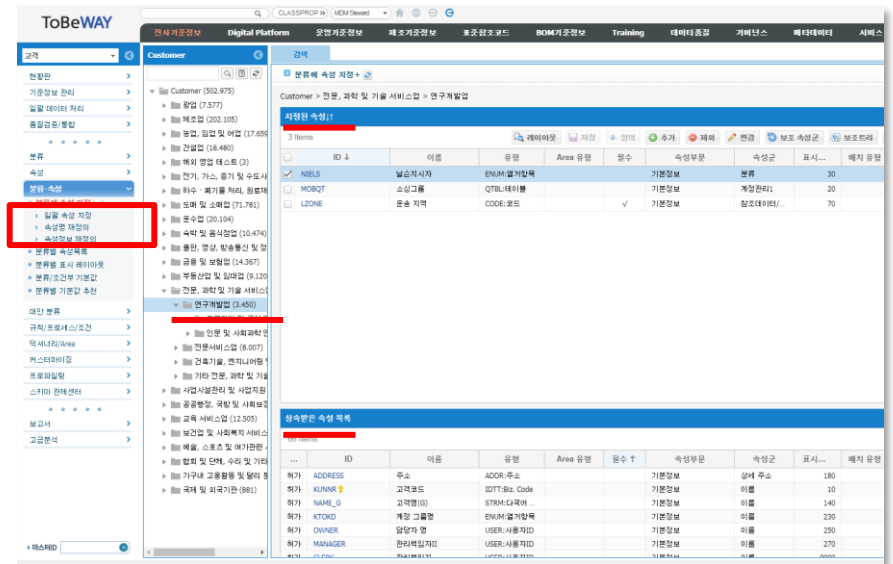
ToBeWAY

CLASSPROP | MDM Steward

전사기준정보 Digital Platform 운영기준정보 제조기준정보 표준참조코드 BOM기준정보 Training 데이터품질 거버넌스 메타데이터 서비스

고객

현황판
기준정보 관리
일괄 데이터 처리
품질검증/통합
분류
속성
분류-속성
일괄 속성 지정
속성명 재정의
속성정보 재정의
분류별 속성목록
분류별 표시 레이아웃
분류/조건부 기본값
분류별 기본값 추천
대안 분류
규칙/프로세스/조건
딕셔너리/Area
커스터마이징
프로파일링
스키마 관리센터
보고서
고급분석
마스터ID

Customer

Customer (502.975)
광업 (7.577)
제조업 (202.105)
농업, 임업 및 어업 (17.65
건설업 (18.480)
해외 영업 테스트 (3)
전기, 가스, 증기 및 수도사
하수 · 폐기물 처리, 원료재
도매 및 소매업 (71.781)
운수업 (20.104)
숙박 및 음식점업 (10.474)
출판, 영상, 방송통신 및 정
금융 및 보험업 (14.367)
부동산업 및 임대업 (9.120
전문, 과학 및 기술 서비스
연구개발업 (3.450)
인문 및 사회과학 연
전문서비스업 (8.007)
건축기술, 엔지니어링
기타 전문, 과학 및 기술
사업시설관리 및 사업지원
공공행정, 국방 및 사회보
교육 서비스업 (12.505)
보건업 및 사회복지 서비스
예술, 스포츠 및 여가관련
협회 및 단체, 수리 및 기타
가구내 고용활동 및 달리 분
국제 및 외국기관 (881)

검색

분류에 속성 지정+

Customer > 전문, 과학 및 기술 서비스업 > 연구개발업

지정된 속성

3 Items

레이아웃 저장 삭제 추가 제외 변경 보조 속성군 보조트리

| | ID | 이름 | 유형 | Area 유형 | 필수 | 속성부문 | 속성군 | 표시... | 배치 유형 |
|---|---|---|---|---|---|---|---|---|---|
| ✓ | NIELS | 닐슨지시자 | ENUM:열거항목 | | | 기본정보 | 분류 | 30 | |
| | MOBQT | 소싱그룹 | QTBL:테이블 | | | 기본정보 | 계정관리1 | 20 | |
| | LZONE | 운송 지역 | CODE:코드 | | √ | 기본정보 | 참조데이터/... | 70 | |

상속받은 속성 목록

60 Items

| ... | ID | 이름 | 유형 | Area 유형 | 필수 | 속성부문 | 속성군 | 표시... | 배치 유형 |
|---|---|---|---|---|---|---|---|---|---|
| 허가 | ADDRESS | 주소 | ADDR:주소 | | | 기본정보 | 상세 주소 | 180 | |
| 허가 | KUNNR | 고객코드 | IDTT:Biz. Code | | | 기본정보 | 이름 | 10 | |
| 허가 | NAME_G | 고객명(G) | STRM:다국어 | | | 기본정보 | 이름 | 140 | |
| 허가 | KTOKD | 계정 그룹명 | ENUM:열거항목 | | | 기본정보 | 이름 | 230 | |
| 허가 | OWNER | 담당자 명 | USER:사용자ID | | | 기본정보 | 이름 | 250 | |
| 허가 | MANAGER | 관리책임자II | USER:사용자ID | | | 기본정보 | 이름 | 270 | |